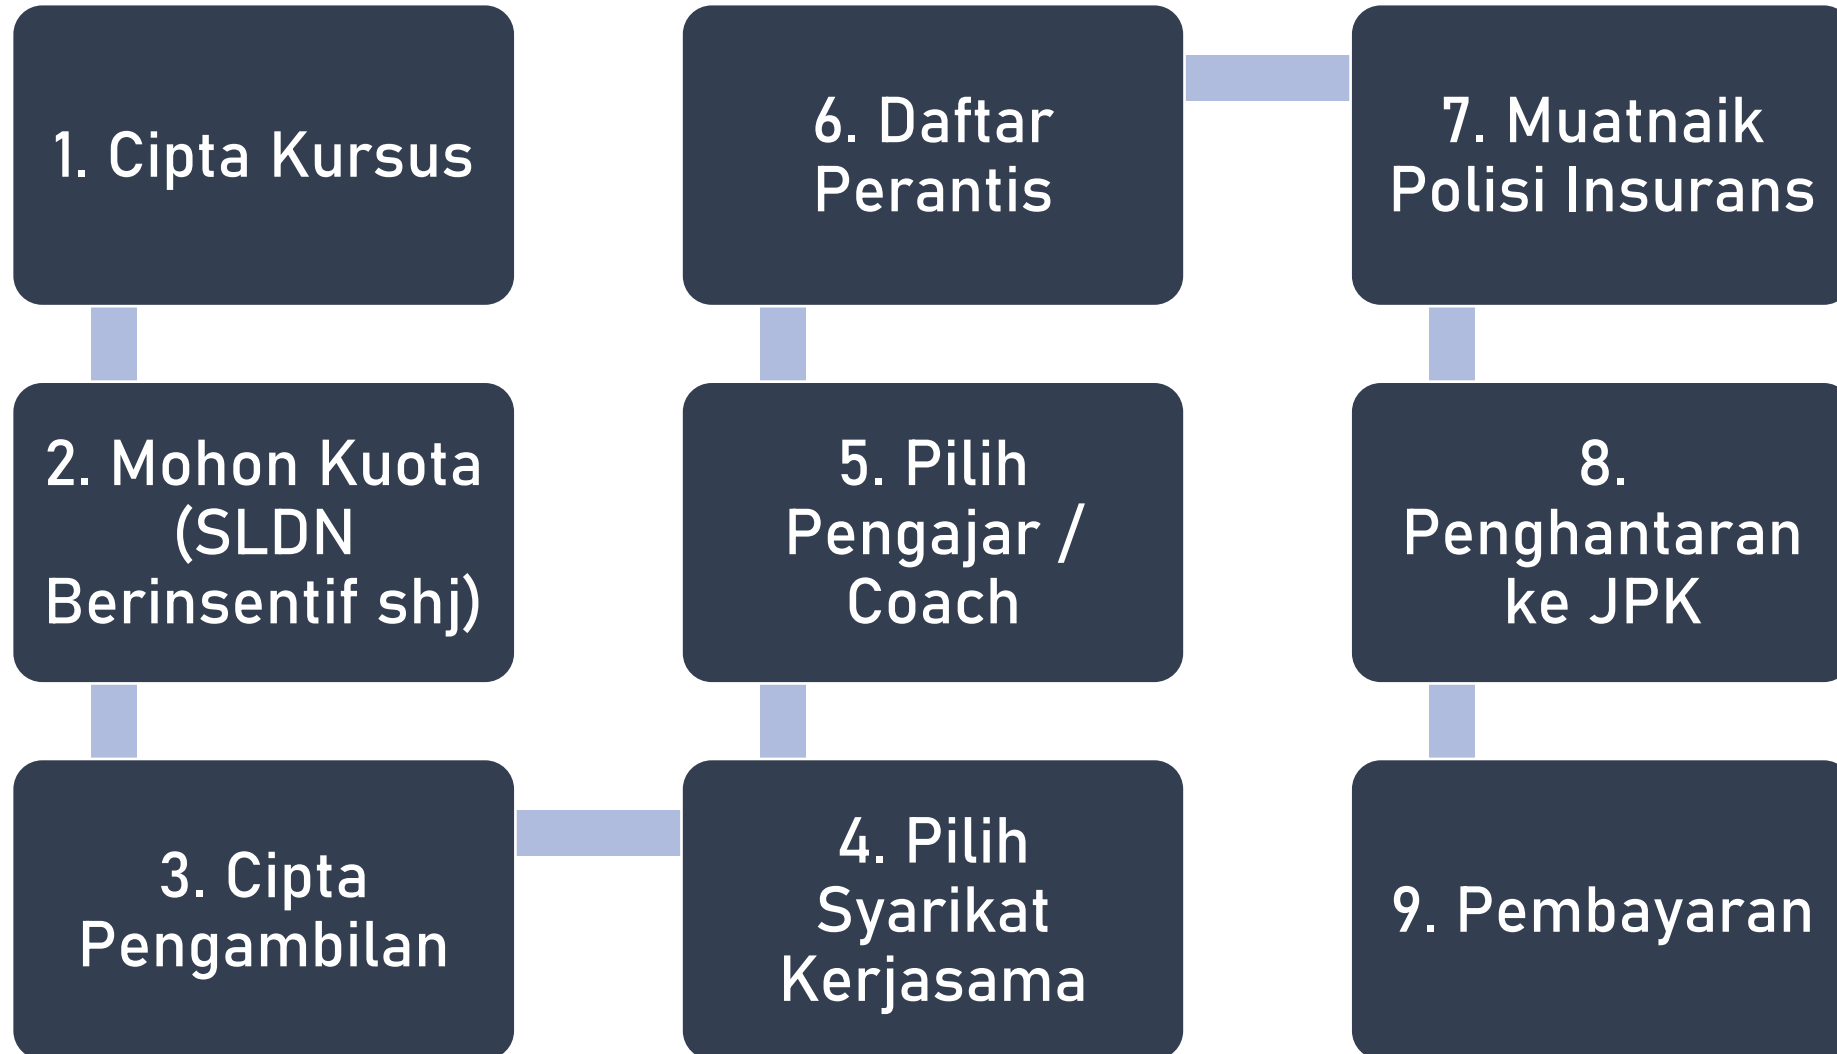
1. Cipta Kursus

2. Mohon Kuota (SLDN Berinsentif shj)

3. Cipta Pengambilan

4. Pilih Syarikat Kerjasama

5. Pilih Pengajar / Coach

6. Daftar Perantis

7. Muatnaik Polisi Insurans

8. Penghantaran ke JPK

9. Pembayaran